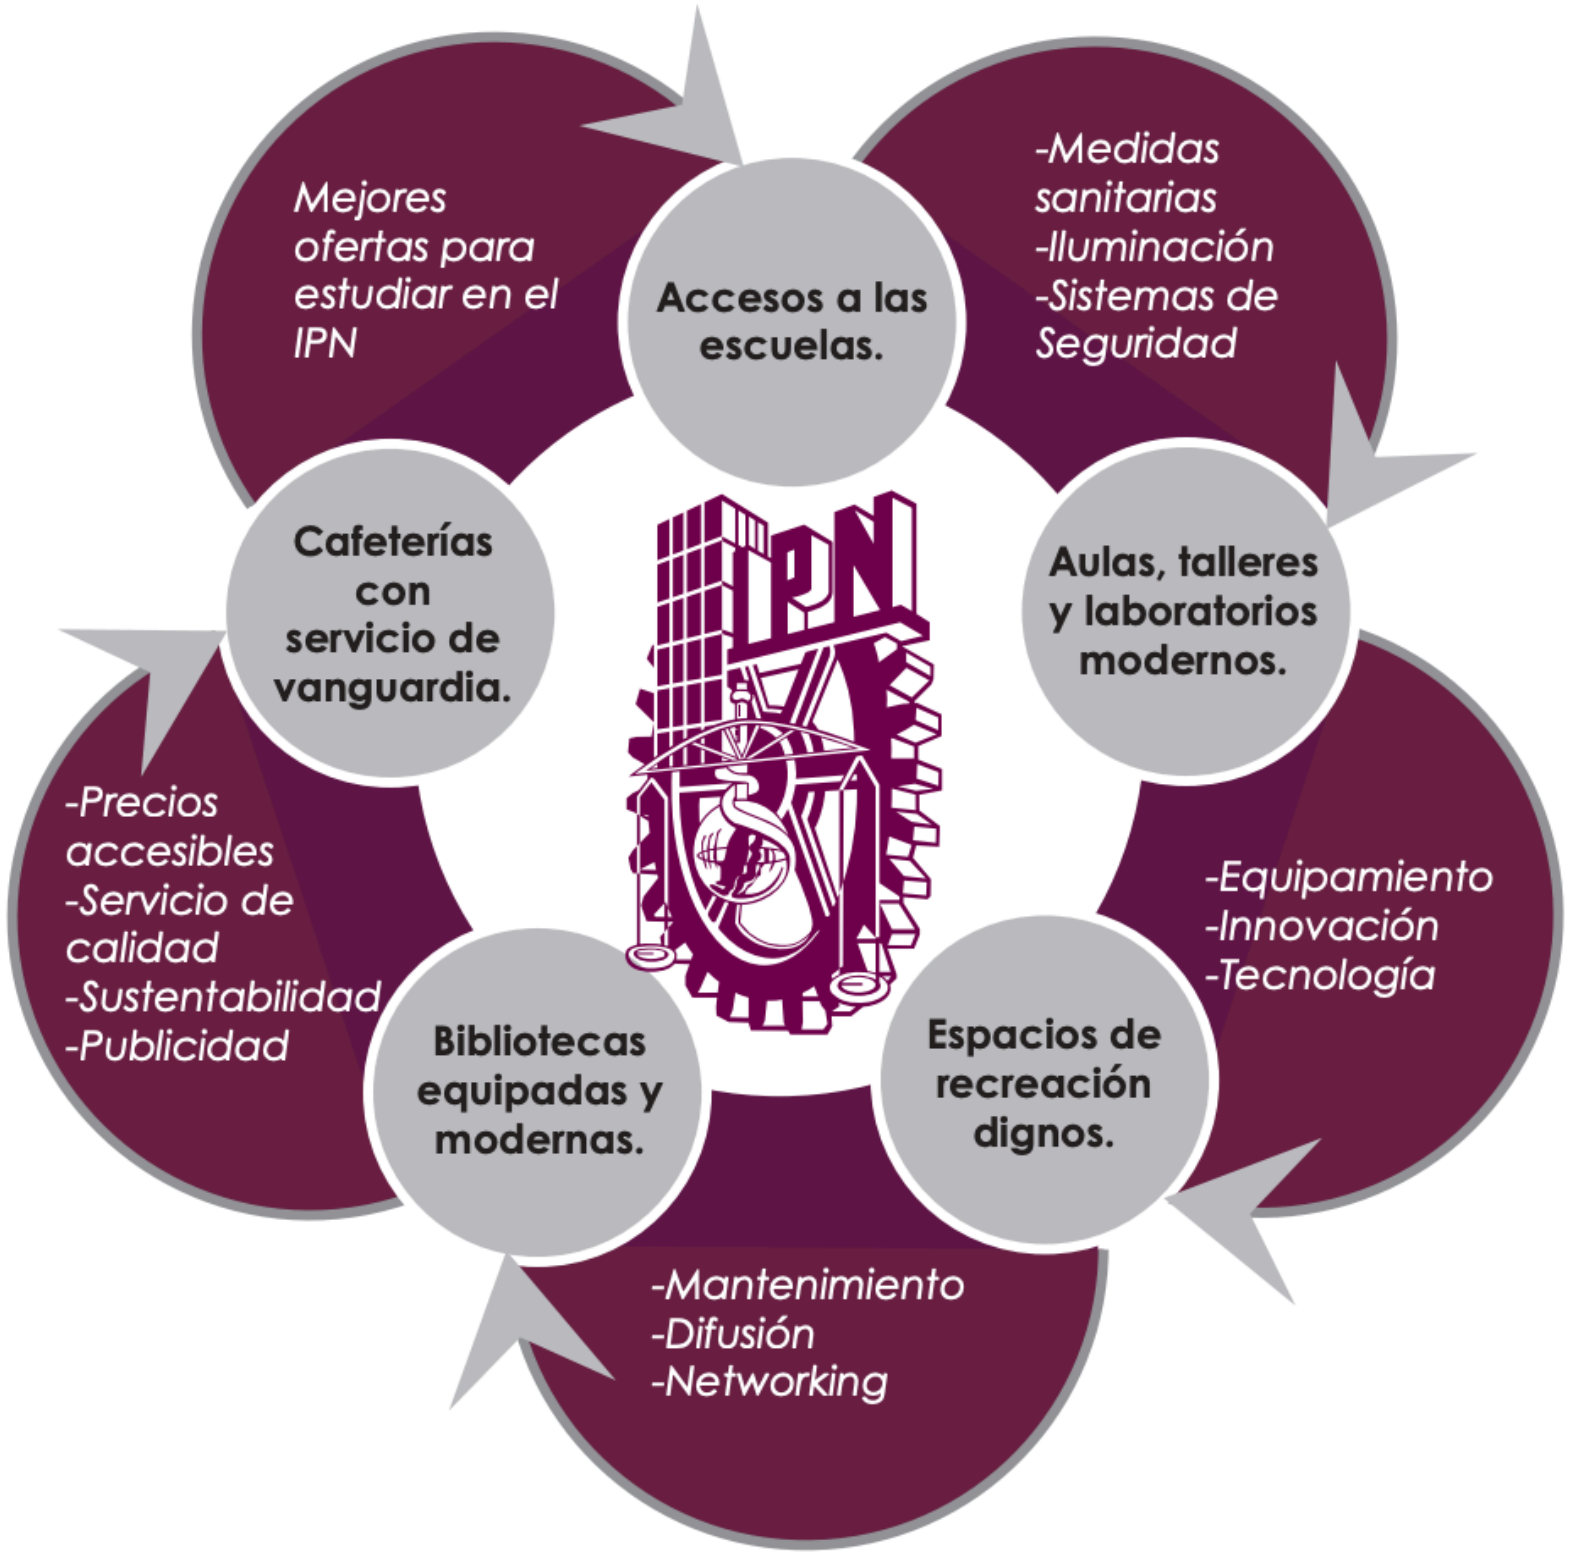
Mejores ofertas para estudiar en el IPN

Accesos a las escuelas.

-Medidas sanitarias
-Iluminación
-Sistemas de Seguridad

Aulas, talleres y laboratorios modernos.

-Equipamiento
-Innovación
-Tecnología

Espacios de recreación dignos.

-Mantenimiento
-Difusión
-Networking

Bibliotecas equipadas y modernas.

-Precios accesibles
-Servicio de calidad
-Sustentabilidad
-Publicidad

Cafeterías con servicio de vanguardia.

IPN